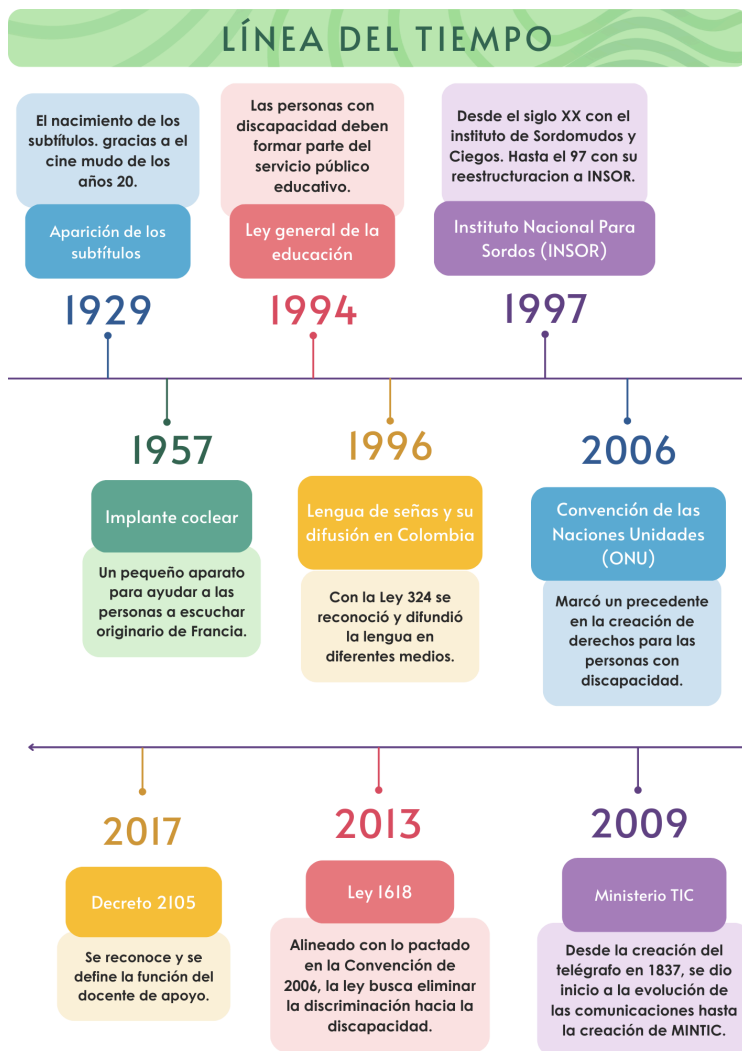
LÍNEA DEL TIEMPO

El nacimiento de los subtítulos. gracias a el cine mudo de los años 20.

Aparición de los subtítulos

1929

Las personas con discapacidad deben formar parte del servicio público educativo.

Ley general de la educación

1994

Desde el siglo XX con el instituto de Sordomudos y Ciegos. Hasta el 97 con su reestructuracion a INSOR.

Instituto Nacional Para Sordos (INSOR)

1997

1957

Implante coclear

Un pequeño aparato para ayudar a las personas a escuchar originario de Francia.

1996

Lengua de señas y su difusión en Colombia

Con la Ley 324 se reconoció y difundió la lengua en diferentes medios.

2006

Convención de las Naciones Unidades (ONU)

Marcó un precedente en la creación de derechos para las personas con discapacidad.

2017

Decreto 2105

Se reconoce y se define la función del docente de apoyo.

2013

Ley 1618

Alineado con lo pactado en la Convención de 2006, la ley busca eliminar la discriminación hacia la discapacidad.

2009

Ministerio TIC

Desde la creación del telégrafo en 1837, se dio inicio a la evolución de las comunicaciones hasta la creación de MINTIC.